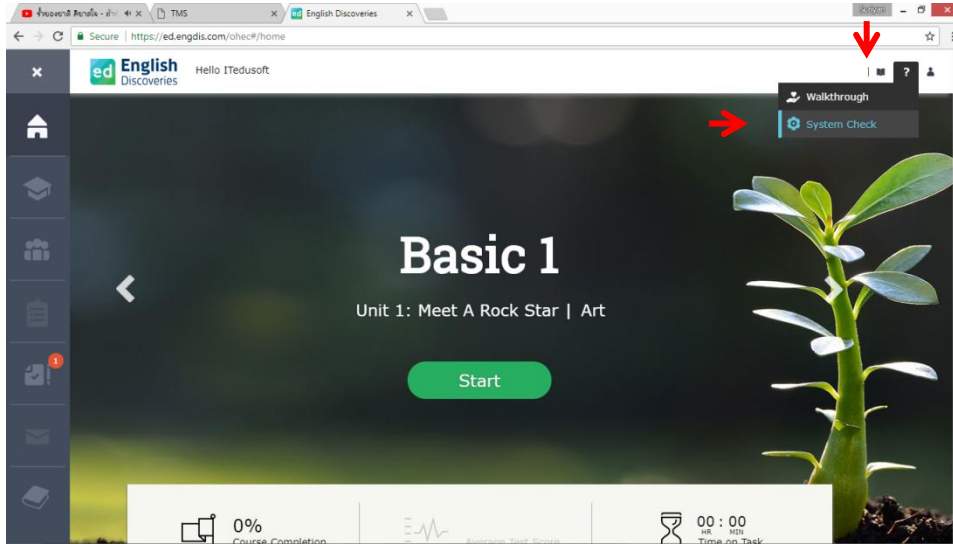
ข้ำของข้าวดี ติดตามได้ - ม้า ×
TMS ×
ed English Discoveries ×
Secure | https://ed.engdis.com/ohec#/home
ed English Discoveries
Hello ITedusoft
?
Walkthrough
System Check
1
Basic 1
Unit 1: Meet A Rock Star | Art
Start
0%
Course Completion
Average Test Score
00 : 00
HR MIN
Time on Task